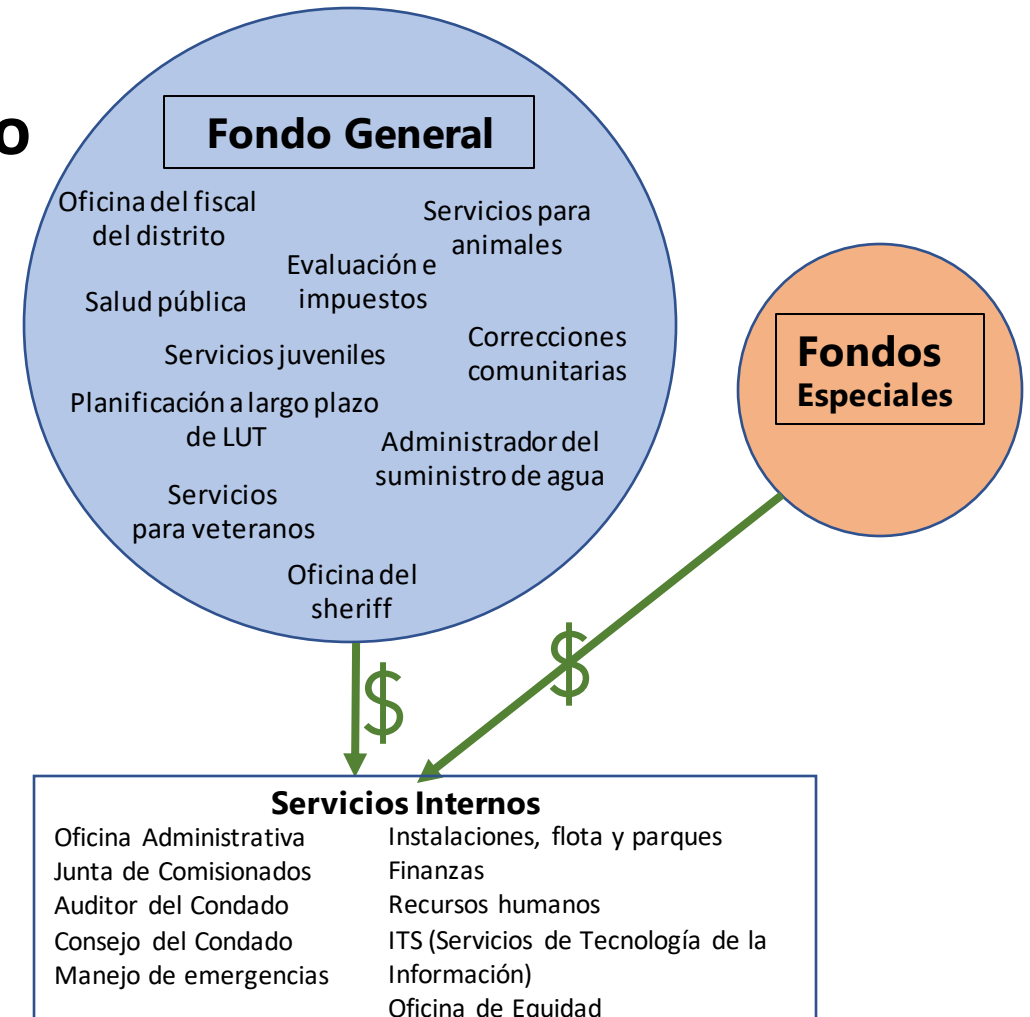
o

Fondo General

Oficina del fiscal del distrito

Servicios para animales

Evaluación e impuestos

Salud pública

Correcciones comunitarias

Servicios juveniles

Planificación a largo plazo de LUT

Administrador del suministro de agua

Servicios para veteranos

Oficina del sheriff

Fondos Especiales

$

$

Servicios Internos

Oficina Administrativa
Junta de Comisionados
Auditor del Condado
Consejo del Condado
Manejo de emergencias

Instalaciones, flota y parques
Finanzas
Recursos humanos
ITS (Servicios de Tecnología de la Información)
Oficina de Equidad